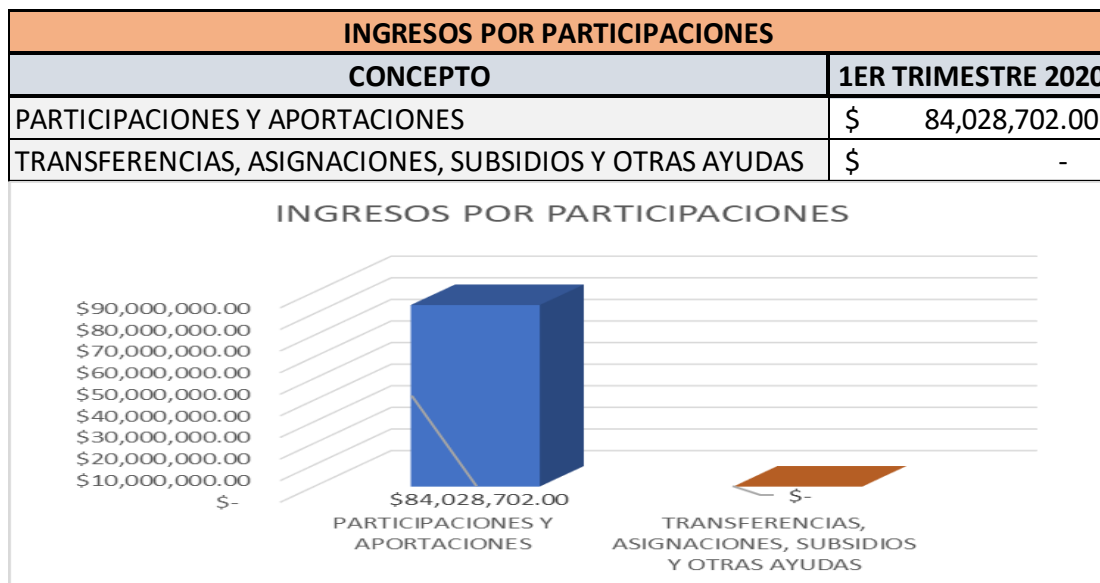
| INGRESOS POR PARTICIPACIONES | |
|---|---|
| CONCEPTO | 1ER TRIMESTRE 2020 |
| PARTICIPACIONES Y APORTACIONES | $ 84,028,702.00 |
| TRANSFERENCIAS, ASIGNACIONES, SUBSIDIOS Y OTRAS AYUDAS | $ - |

INGRESOS POR PARTICIPACIONES

$90,000,000.00
$80,000,000.00
$70,000,000.00
$60,000,000.00
$50,000,000.00
$40,000,000.00
$30,000,000.00
$20,000,000.00
$10,000,000.00
$-

$84,028,702.00
PARTICIPACIONES Y APORTACIONES

$-
TRANSFERENCIAS, ASIGNACIONES, SUBSIDIOS Y OTRAS AYUDAS